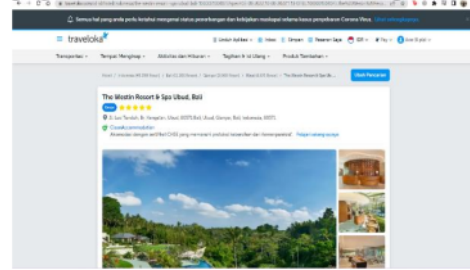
Semua hal yang anda perlu ketahui mengenai status penerbangan dan kebijakan reaksi selama kasus penyebaran Corona Virus. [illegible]

traveloka

Unduh Aplikasi · Promo · Simpan · Pesanan Saya · IDR · Pay · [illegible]

Transportasi · Tempat Menginap · Aktivitas dan Hiburan · Tagihan & Isi Ulang · Produk Tambahan

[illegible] · The Westin Resort & Spa Ub...

Ubah Pencarian

The Westin Resort & Spa Ubud, Bali

Hotel ★★★★★

Jl. Lod Tunduh, Br. Lungsiakan, Ubud, 80571 Bali, Ubud, Gianyar, Bali, Indonesia, 80571

CleanAccommodation

Akomodasi dengan sertifikat CHSE yang memenuhi protokol kesehatan dan lingkungan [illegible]. Pelajari selengkapnya